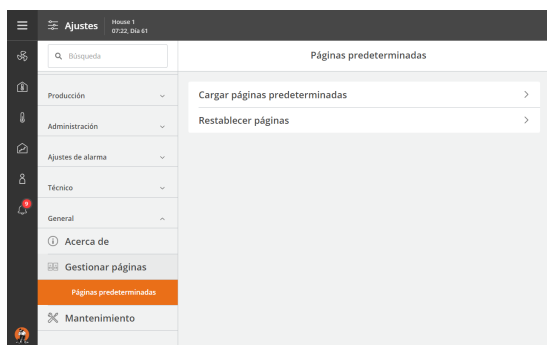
Ajustes House 1 07:22, Día 61

Búsqueda

Producción

Administración

Ajustes de alarma

Técnico

General

Acerca de

Gestionar páginas

Páginas predeterminadas

Mantenimiento

9

Páginas predeterminadas

Cargar páginas predeterminadas

Restablecer páginas